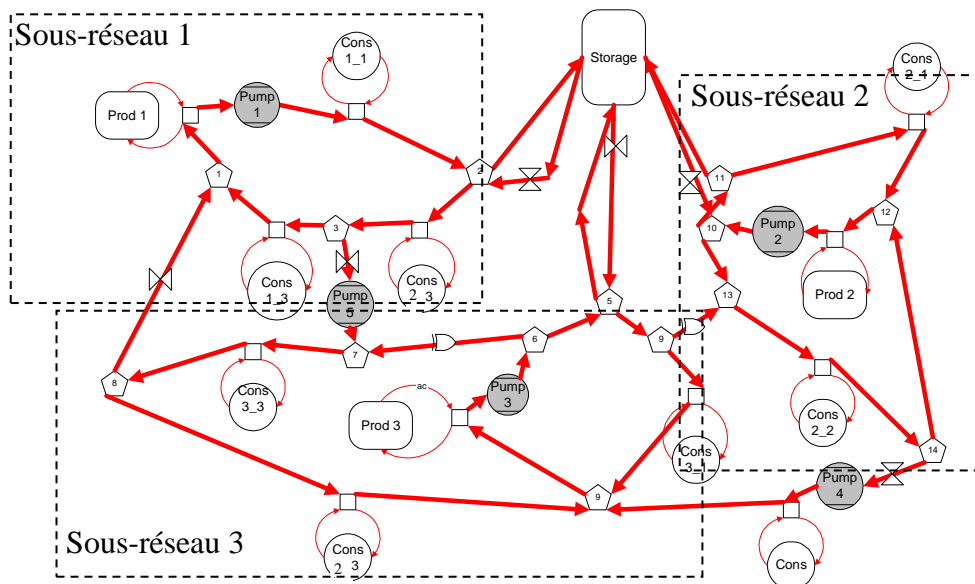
Sous-réseau 1

Cons 1_1

Prod 1

Pump 1

1

2

3

Cons 1_3

Pump 5

Cons 2_3

Storage

Sous-réseau 2

Cons 2_1

11

10

Pump 2

12

Prod 2

13

5

6

9

7

8

Cons 3_3

ac

Prod 3

Pump 3

Cons 2_2

14

Cons 3_1

9

Pump 4

Sous-réseau 3

Cons 2_3

Cons